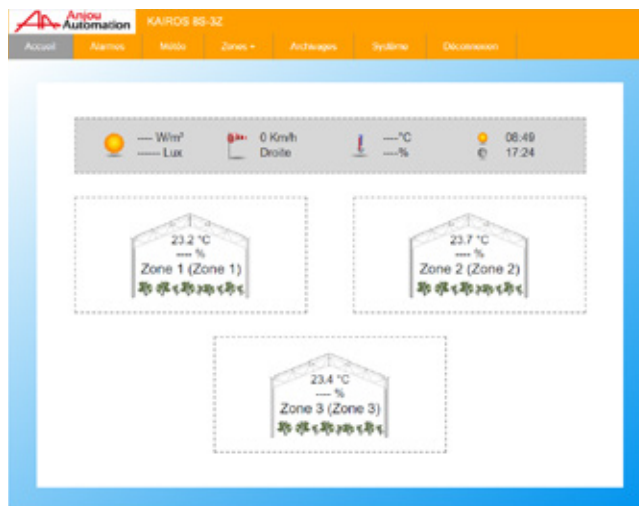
Anjou Automation

KAIROS 8S-3Z

Accueil | Alarmes | Météo | Zones ▾ | Archivages | Système | Déconnexion

--- W/m²
----- Lux

0 Km/h
Droite

---°C
---%

08:49
17:24

23.2 °C
---- %
Zone 1 (Zone 1)

23.7 °C
---- %
Zone 2 (Zone 2)

23.4 °C
---- %
Zone 3 (Zone 3)